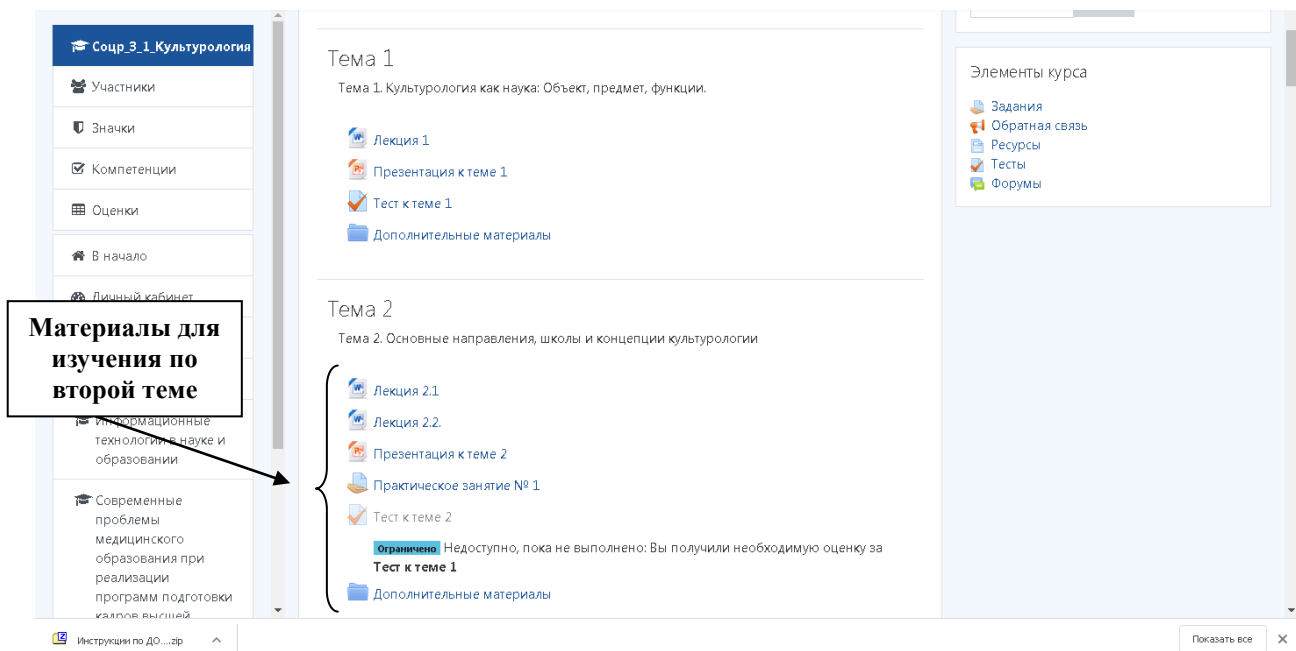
Соцр_3_1_Культурология

Участники

Значки

Компетенции

Оценки

В начало

Личный кабинет

Материалы для изучения по второй теме

Информационные технологии в науке и образовании

Современные проблемы медицинского образования при реализации программ подготовки кадров высшей

Тема 1

Тема 1. Культурология как наука: Объект, предмет, функции.

Лекция 1

Презентация к теме 1

Тест к теме 1

Дополнительные материалы

Тема 2

Тема 2. Основные направления, школы и концепции культурологии

Лекция 2.1

Лекция 2.2.

Презентация к теме 2

Практическое занятие № 1

Тест к теме 2

Ограничено Недоступно, пока не выполнено: Вы получили необходимую оценку за Тест к теме 1

Дополнительные материалы

Элементы курса

Задания

Обратная связь

Ресурсы

Тесты

Форумы

Инструкции по ДО....zip

Показать все